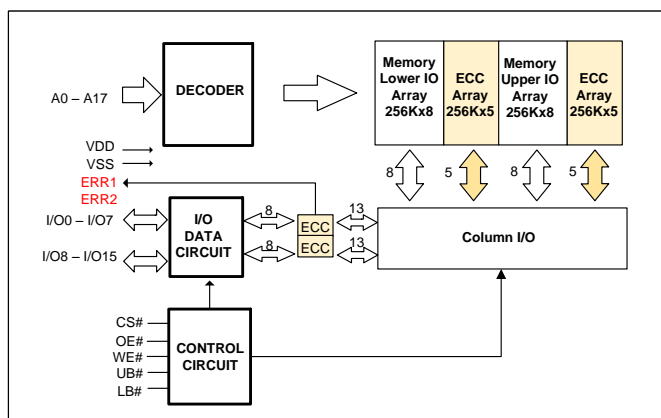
A0 – A17

DECODER

Memory Lower IO Array 256Kx8

ECC Array 256Kx5

Memory Upper IO Array 256Kx8

ECC Array 256Kx5

VDD

VSS

ERR1

ERR2

8

5

8

5

I/O0 – I/O7

I/O DATA CIRCUIT

8

ECC

13

8

ECC

13

Column I/O

I/O8 – I/O15

CS#

OE#

WE#

UB#

LB#

CONTROL CIRCUIT